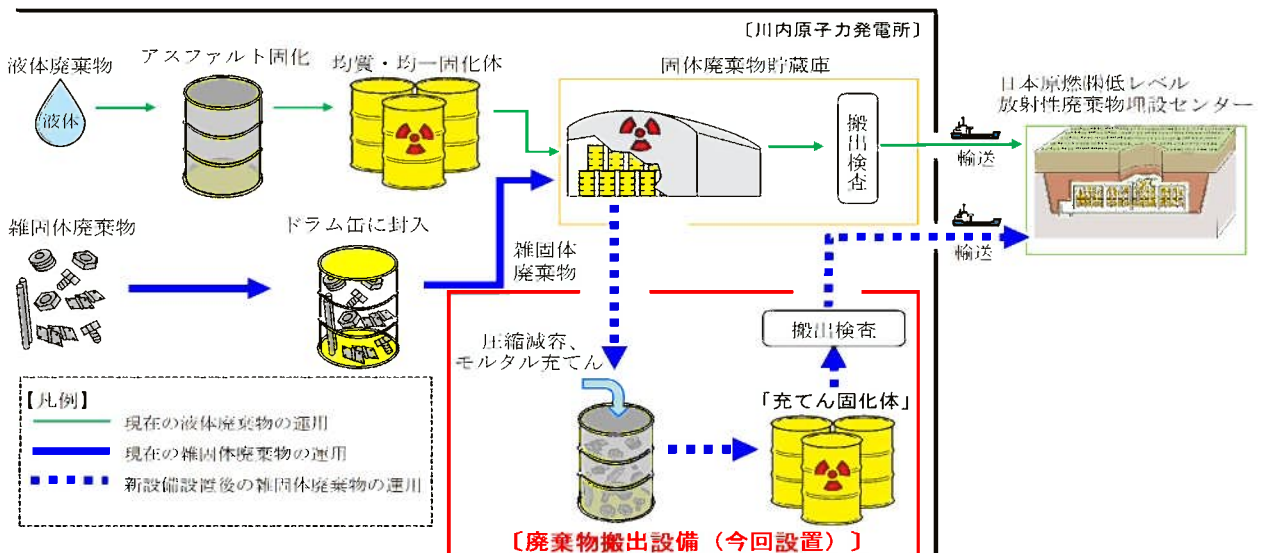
〔川内原子力発電所〕

液体廃棄物

液体

アスファルト固化

均質・均一固化体

固体廃棄物貯蔵庫

搬出検査

輸送

日本原燃(株)低レベル放射性廃棄物埋設センター

雑固体廃棄物

ドラム缶に封入

雑固体廃棄物

輸送

圧縮減容、モルタル充てん

搬出検査

「充てん固化体」

【凡例】

現在の液体廃棄物の運用

現在の雑固体廃棄物の運用

新設備設置後の雑固体廃棄物の運用

〔廃棄物搬出設備（今回設置）〕